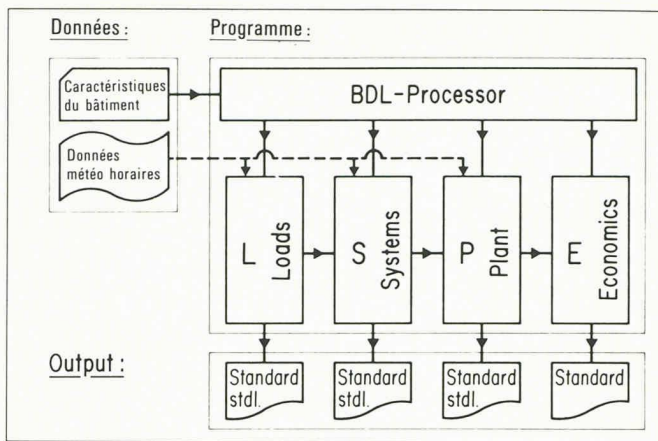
Données :

Programme :

Caractéristiques du bâtiment

BDL-Processor

Données météo horaires

L Loads

S Systems

P Plant

E Economics

Output :

Standard stdl.

Standard stdl.

Standard stdl.

Standard